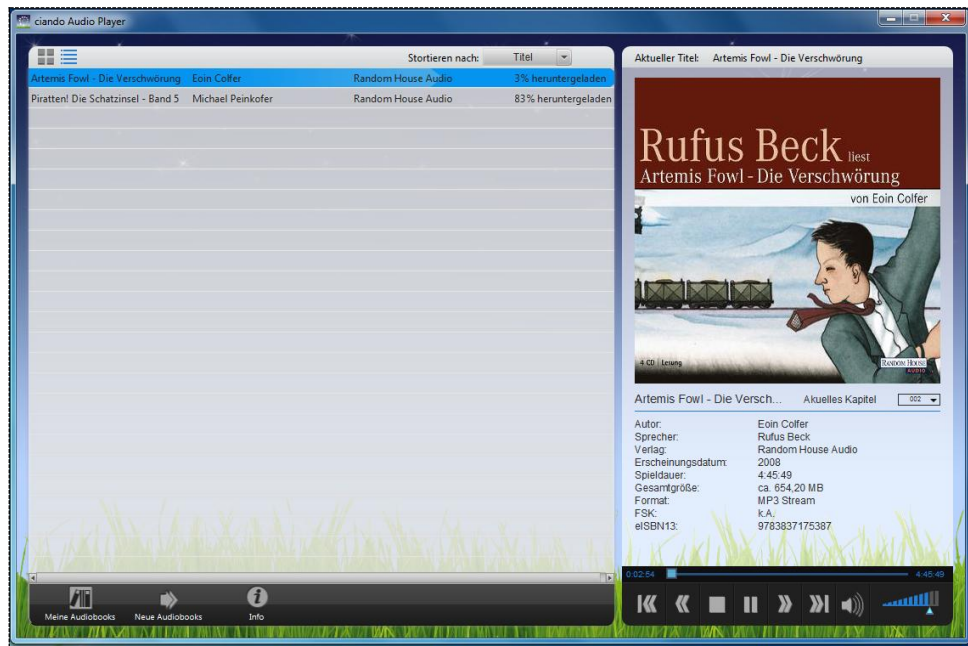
ciando Audio Player

Stortieren nach: Titel

| | | | |
|---|---|---|---|
| Artemis Fowl - Die Verschwörung | Eoin Colfer | Random House Audio | 3% heruntergeladen |
| Piratten! Die Schatzinsel - Band 5 | Michael Peinkofer | Random House Audio | 83% heruntergeladen |

Aktueller Titel: Artemis Fowl - Die Verschwörung

Rufus Beck liest
Artemis Fowl - Die Verschwörung
von Eoin Colfer

4 CD Lesung

RANDOM HOUSE AUDIO

Artemis Fowl - Die Versch... Akuelles Kapitel 002

| | |
|---|---|
| Autor: | Eoin Colfer |
| Sprecher: | Rufus Beck |
| Verlag: | Random House Audio |
| Erscheinungsdatum: | 2008 |
| Spieldauer: | 4:45:49 |
| Gesamtgröße: | ca. 654,20 MB |
| Format: | MP3 Stream |
| FSK: | k.A. |
| eISBN13: | 9783837175387 |

0:02:54 4:45:49

Meine Audiobooks Neue Audiobooks Info